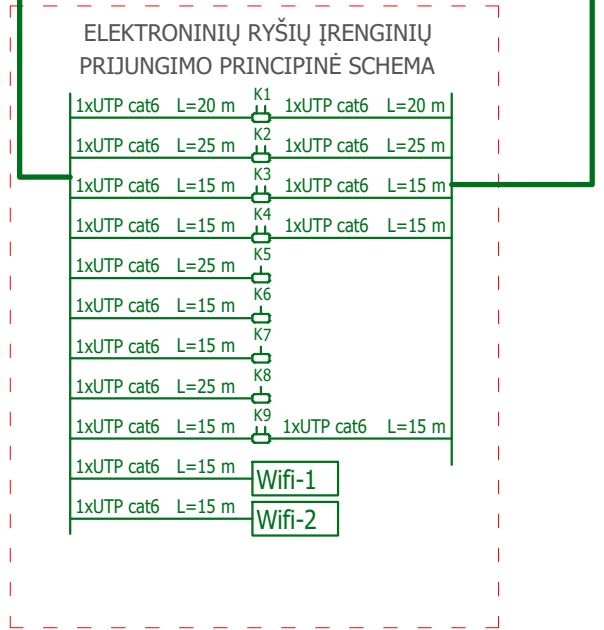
ELEKTRONINIŲ RYŠIŲ ĮRENGINIŲ PRIJUNGIMO PRINCIPINĖ SCHEMA

1xUTP cat6 L=20 m K1 1xUTP cat6 L=20 m
1xUTP cat6 L=25 m K2 1xUTP cat6 L=25 m
1xUTP cat6 L=15 m K3 1xUTP cat6 L=15 m
1xUTP cat6 L=15 m K4 1xUTP cat6 L=15 m
1xUTP cat6 L=25 m K5
1xUTP cat6 L=15 m K6
1xUTP cat6 L=15 m K7
1xUTP cat6 L=25 m K8
1xUTP cat6 L=15 m K9 1xUTP cat6 L=15 m
1xUTP cat6 L=15 m Wifi-1
1xUTP cat6 L=15 m Wifi-2